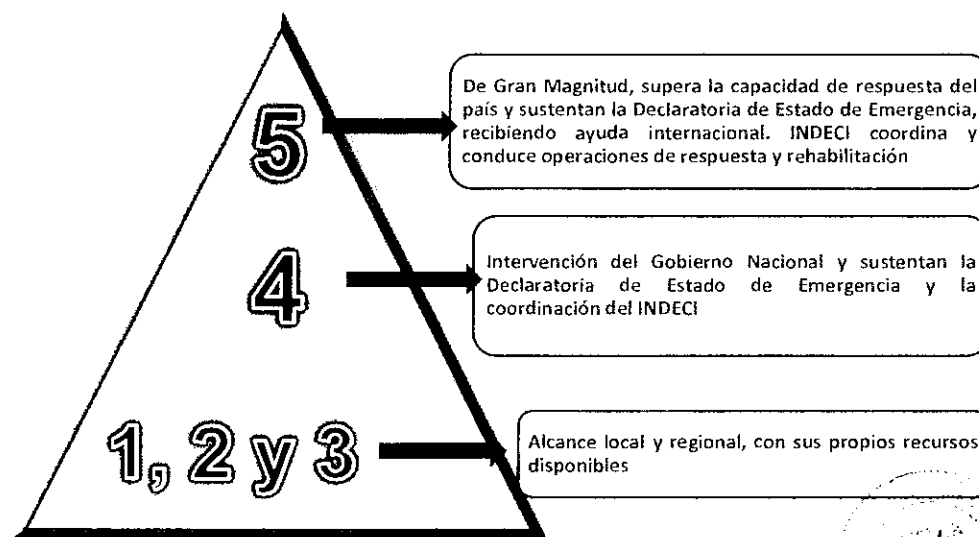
5

De Gran Magnitud, supera la capacidad de respuesta del país y sustentan la Declaratoria de Estado de Emergencia, recibiendo ayuda internacional. INDECI coordina y conduce operaciones de respuesta y rehabilitación

4

Intervención del Gobierno Nacional y sustentan la Declaratoria de Estado de Emergencia y la coordinación del INDECI

1, 2 y 3

Alcance local y regional, con sus propios recursos disponibles